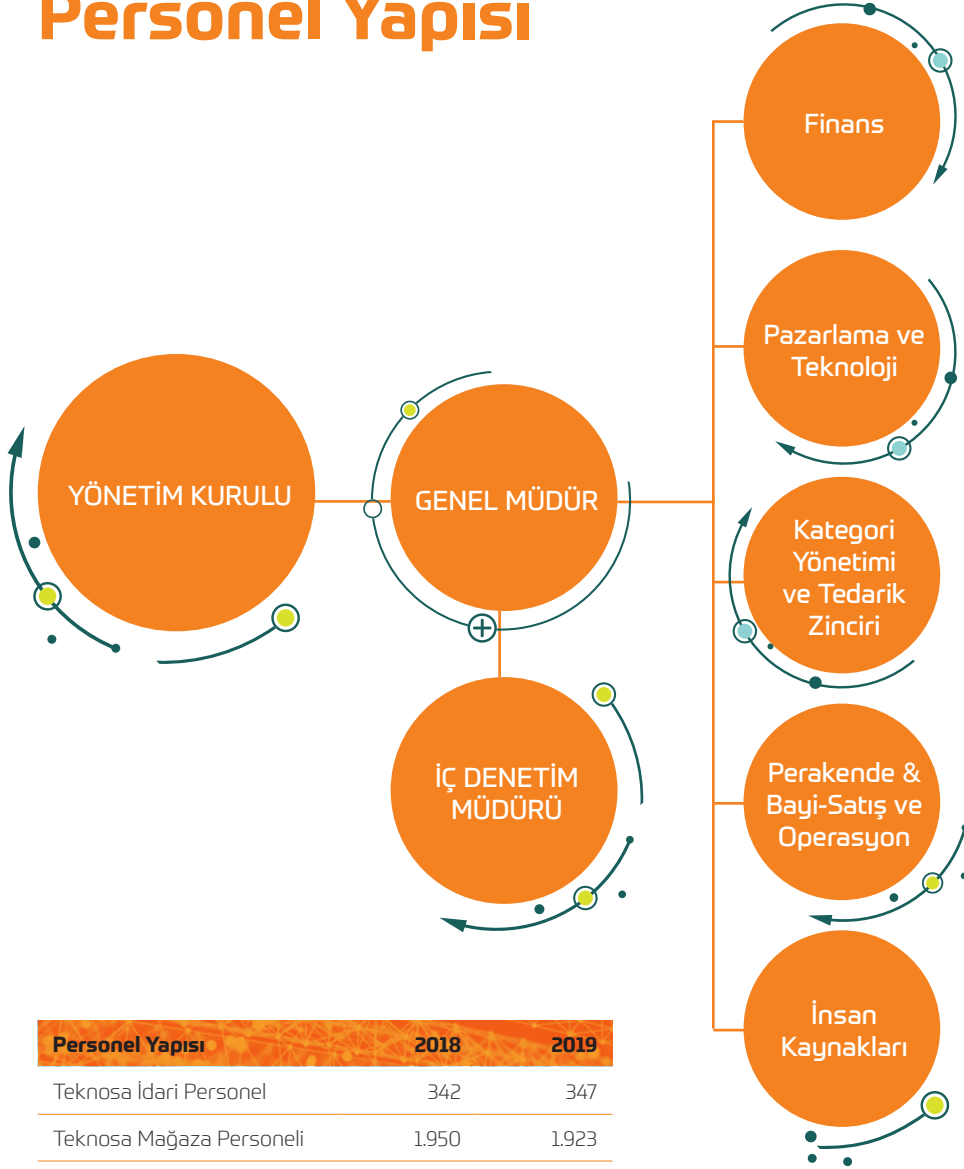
Personel Yapısı

YÖNETİM KURULU

GENEL MÜDÜR

İÇ DENETİM MÜDÜRÜ

Finans

Pazarlama ve Teknoloji

Kategori Yönetimi ve Tedarik Zinciri

Perakende & Bayi-Satış ve Operasyon

İnsan Kaynakları

| Personel Yapısı | 2018 | 2019 |
|---|---|---|
| Teknosa İdari Personel | 342 | 347 |
| Teknosa Mağaza Personeli | 1.950 | 1.923 |